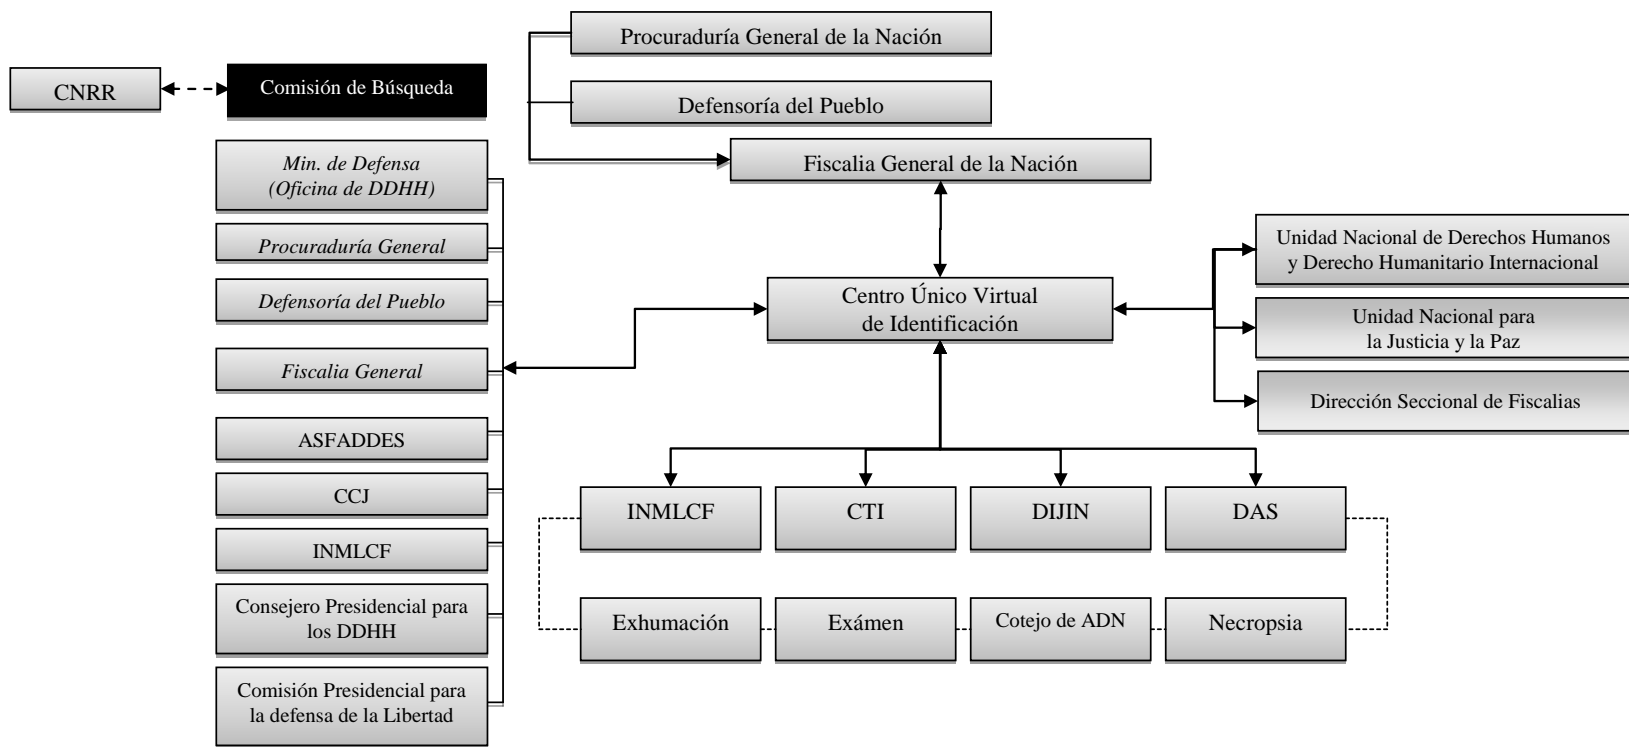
CNRR

Comisión de Búsqueda

Procuraduría General de la Nación

Defensoría del Pueblo

Fiscalia General de la Nación

*Min. de Defensa (Oficina de DDHH)*

*Procuraduría General*

*Defensoría del Pueblo*

*Fiscalia General*

ASFADDES

CCJ

INMLCF

Consejero Presidencial para los DDHH

Comisión Presidencial para la defensa de la Libertad

Centro Único Virtual de Identificación

Unidad Nacional de Derechos Humanos y Derecho Humanitario Internacional

Unidad Nacional para la Justicia y la Paz

Dirección Seccional de Fiscalias

INMLCF

CTI

DIJIN

DAS

Exhumación

Exámen

Cotejo de ADN

Necropsia